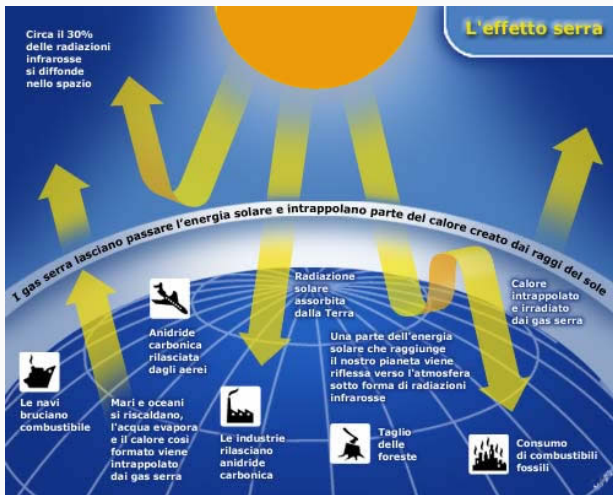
L'effetto serra

Circa il 30% delle radiazioni infrarosse si diffonde nello spazio

I gas serra lasciano passare l'energia solare e intrappolano parte del calore creato dai raggi del sole

Radiazione solare assorbita dalla Terra

Calore intrappolato e irradiato dai gas serra

Anidride carbonica rilasciata dagli aerei

Una parte dell'energia solare che raggiunge il nostro pianeta viene riflessa verso l'atmosfera sotto forma di radiazioni infrarosse

Le navi bruciano combustibile

Mari e oceani si riscaldano, l'acqua evapora e il calore così formato viene intrappolato dai gas serra

Le industrie rilasciano anidride carbonica

Taglio delle foreste

Consumo di combustibili fossili